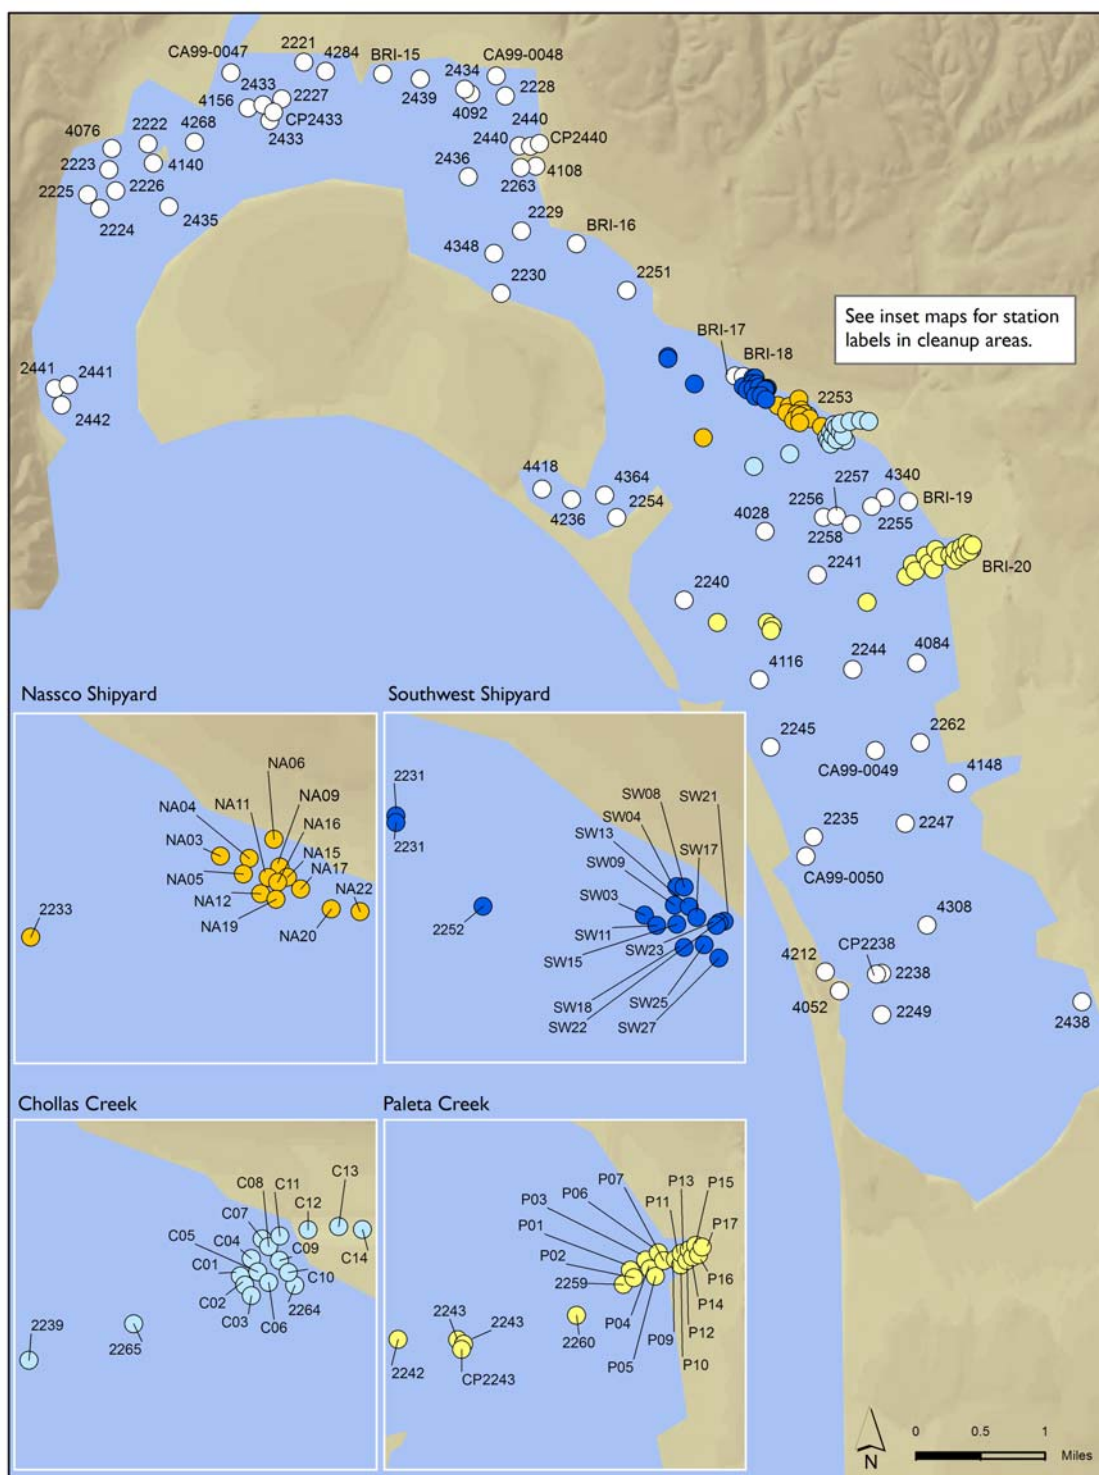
CA99-0047 2221 4284 BRI-15 2434 CA99-0048
2433 2227 2439 4092 2228
4156 CP2433 2440
4076 2222 4268 2433 2440 CP2440
2223 4140 2436 4108
2225 2226 2263
2224 2435 2229 BRI-16
4348
2230 2251

See inset maps for station labels in cleanup areas.

BRI-17
BRI-18
2441 2441
2442
2253
4418 4364
4236 2254
2257 4340
2256 BRI-19
4028 2255
2258
2241 BRI-20
2240
2244 4084
4116

Nassco Shipyard
NA06
NA04 NA11 NA09
NA03 NA16
NA15
NA05 NA17
NA22
NA12
2233 NA19 NA20

Southwest Shipyard
2231
2231
SW08 SW21
SW04
SW13 SW17
SW09
SW03
2252
SW11
SW23
SW15
SW18 SW25
SW22 SW27

2245 2262
CA99-0049 4148
2235 2247
CA99-0050
4308
4212 CP2238
2238
4052 2249 2438

Chollas Creek
C13
C08 C11
C12
C07
C05 C04 C09 C14
C01 C10
C02 2264
C03 C06
2239
2265

Paleta Creek
P07 P13 P15
P03 P06 P11
P01 P17
P02
2259 P16
P14
2243 2243 P04
2260 P12
P09
2242 CP2243 P05 P10

N
0 0.5 1
Miles